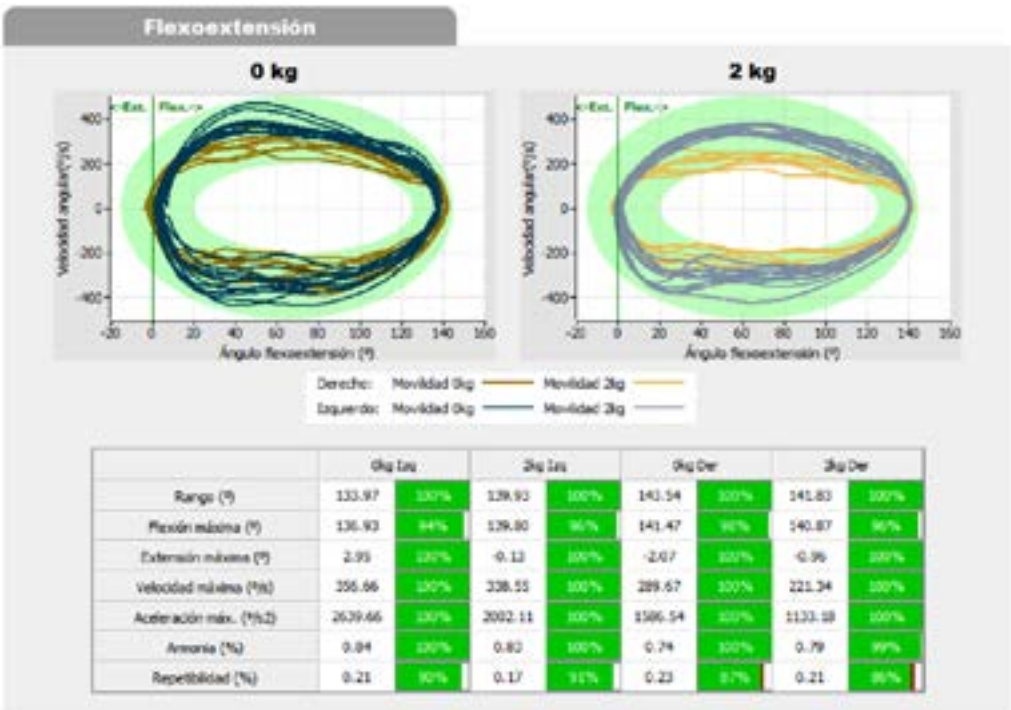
Flexoextensión

0 kg

<-Ext. Flex.->

Velocidad angular(°/s)

400
200
0
-200
-400

-20 0 20 40 60 80 100 120 140 160

Ángulo flexoextensión (°)

2 kg

<-Ext. Flex.->

Velocidad angular(°/s)

400
200
0
-200
-400

-20 0 20 40 60 80 100 120 140 160

Ángulo flexoextensión (°)

Derecho: Movilidad 0kg Movilidad 2kg
Izquierdo: Movilidad 0kg Movilidad 2kg

| | 0kg Izq | | 2kg Izq | | 0kg Der | | 2kg Der | |
|---|---|---|---|---|---|---|---|---|
| Rango (°) | 133.97 | 100% | 139.93 | 100% | 141.54 | 100% | 141.83 | 100% |
| Flexión máxima (°) | 136.93 | 94% | 139.80 | 96% | 141.47 | 96% | 140.87 | 96% |
| Extensión máxima (°) | 2.95 | 100% | -0.13 | 100% | -2.07 | 100% | -0.96 | 100% |
| Velocidad máxima (°/s) | 356.66 | 100% | 338.55 | 100% | 289.67 | 100% | 221.34 | 100% |
| Aceleración máx. (°/s2) | 2639.66 | 100% | 2002.11 | 100% | 1586.54 | 100% | 1133.18 | 100% |
| Armonía (%) | 0.84 | 100% | 0.82 | 100% | 0.74 | 100% | 0.79 | 99% |
| Repetibilidad (%) | 0.21 | 90% | 0.17 | 91% | 0.23 | 87% | 0.21 | 86% |